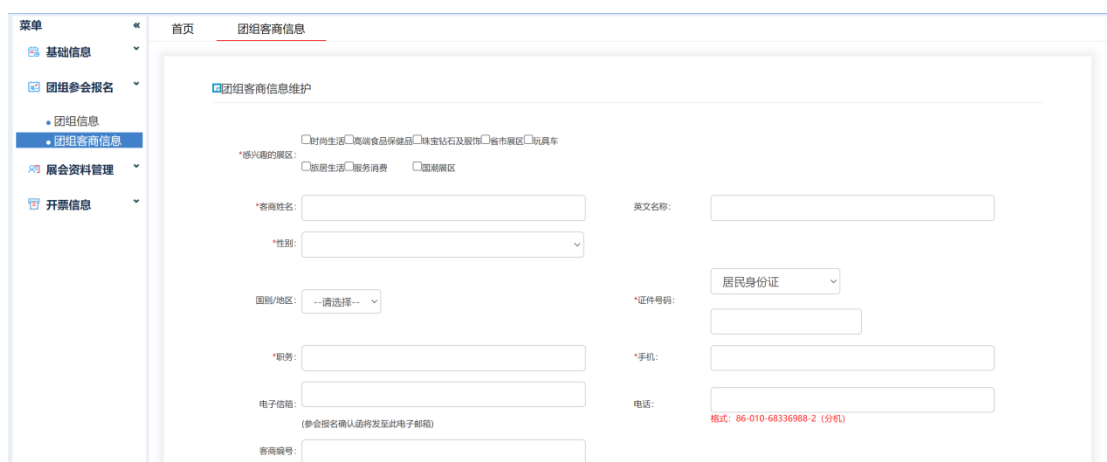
菜单 «

基础信息

团组参会报名

• 团组信息

• 团组客商信息

展会资料管理

开票信息

首页 团组客商信息

团组客商信息维护

*感兴趣的展区: □时尚生活□高端食品保健品□珠宝钻石及服饰□省市展区□玩具车 □旅居生活□服务消费 □国潮展区

*客商姓名:

英文名称:

*性别:

国别/地区: --请选择--

*证件号码: 居民身份证

*职务:

*手机:

电子信箱:

(参会报名确认函将发至此电子邮箱)

电话:

格式: 86-010-68336988-2 (分机)

客商编号: